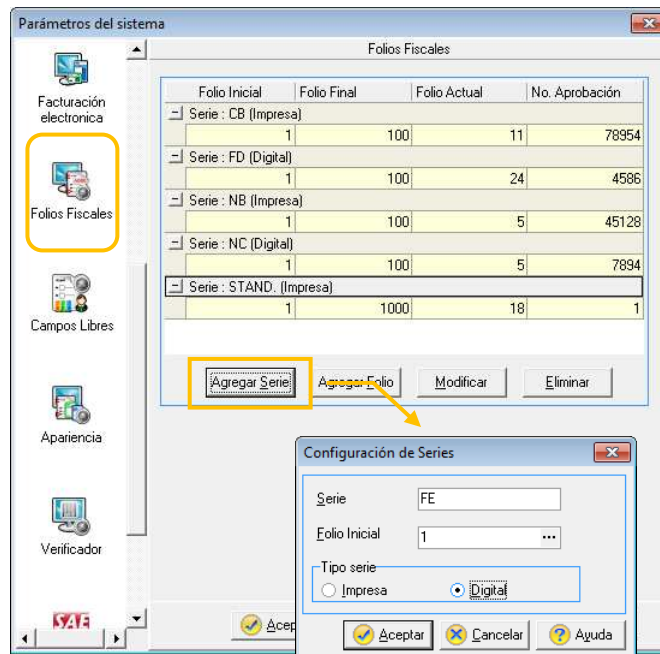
Parámetros del sistema

Facturación electronica

Folios Fiscales

Campos Libres

Apariencia

Verificador

SAE

Folios Fiscales

| Folio Inicial | Folio Final | Folio Actual | No. Aprobación |
|---|---|---|---|
| Serie : CB (Impresa) | | | |
| 1 | 100 | 11 | 78954 |
| Serie : FD (Digital) | | | |
| 1 | 100 | 24 | 4586 |
| Serie : NB (Impresa) | | | |
| 1 | 100 | 5 | 45128 |
| Serie : NC (Digital) | | | |
| 1 | 100 | 5 | 7894 |
| Serie : STAND. (Impresa) | | | |
| 1 | 1000 | 18 | 1 |

Agregar Serie | Agregar Folio | Modificar | Eliminar

Acep

Configuración de Series

Serie FE

Folio Inicial 1

Tipo serie
Impresa
Digital

Aceptar | Cancelar | Ayuda